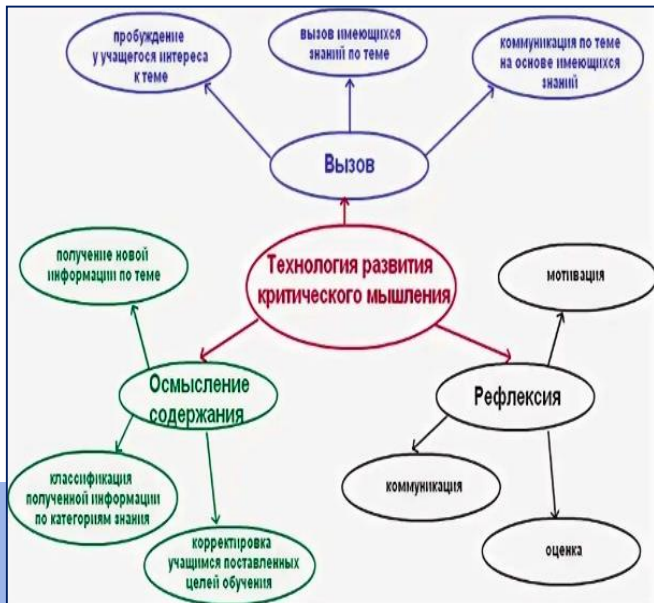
пробуждение у учащегося интереса к теме

вызов имеющихся знаний по теме

коммуникация по теме на основе имеющихся знаний

Вызов

получение новой информации по теме

Технология развития критического мышления

мотивация

Осмысление содержания

Рефлексия

классификация полученной информации по категориям знания

коммуникация

корректировка учащимся поставленных целей обучения

оценка